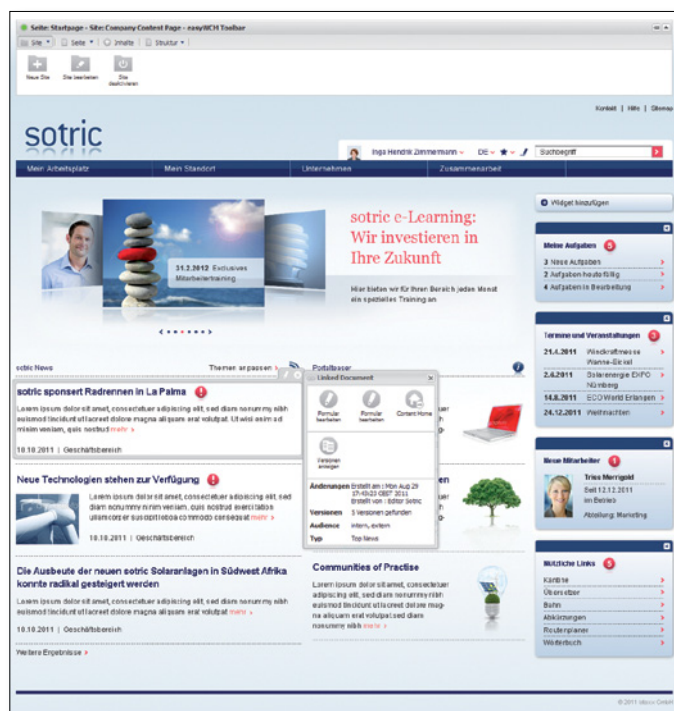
Seite: Startpage - Site: Company Contest Page - easyWCM Toolbar

Site ▾ | Seite ▾ | Inhalte | Struktur ▾

Neue Site | Site bearbeiten | Site deaktivieren

Kontakt | Hilfe | Sitemap

sotric

Inga Hendrik Zimmermann ▾ DE ▾ Suchbegriff

Mein Arbeitsplatz | Mein Standort | Unternehmen | Zusammenarbeit

31.2.2012 Exklusives Mitarbeitertraining

sotric e-Learning: Wir investieren in Ihre Zukunft

Hier bieten wir für Ihren Bereich jeden Monat ein spezielles Training an

Widget hinzufügen

Meine Aufgaben 5
3 Neue Aufgaben
2 Aufgaben heute fällig
4 Aufgaben in Bearbeitung

Termine und Veranstaltungen 3
21.4.2011 Windkraftmesse Wanne-Eickel
2.6.2011 Solarenergie EXPO Nürnberg
14.8.2011 ECO World Erlangen
24.12.2011 Weihnachten

Neue Mitarbeiter 1
Trisa Merrigold
Seit 12.12.2011 im Betrieb
Abteilung: Marketing

Nützliche Links 5
Kantine
Übersetzer
Bahn
Abkürzungen
Routenplaner
Wörterbuch

sotric News Themen anpassen

Portalbasar

sotric sponsert Radrennen in La Palma
Lorem ipsum dolor sit amet, consectetuer adipiscing elit, sed diam nonummy nibh euismod tincidunt ut laoreet dolore magna aliquam erat volutpat. Ut wisi enim ad minim veniam, quis nostrud mehr
10.10.2011 | Geschäftsbereich

Linked Document
Formular bearbeiten | Formular bearbeiten | Content Home
Versionen anzeigen
Änderungen Erstellt am: Mon Aug 29 17:43:23 CEST 2011 Erstellt von: Editor Sotric
Versionen 5 Versionen gefunden
Audience intern, extern
Typ Top News

Neue Technologien stehen zur Verfügung
Lorem ipsum dolor sit amet, consectetuer adipiscing elit, sed diam nonummy nibh veniam, quis nostrud exerci tation ullamcorper suscipit lobortis commodo consequat mehr
10.10.2011 | Geschäftsbereich

Die Ausbeute der neuen sotric Solaranlagen in Südwest Afrika konnte radikal gesteigert werden
Lorem ipsum dolor sit amet, consectetuer adipiscing elit, sed diam nonummy nibh euismod tincidunt ut laoreet dolore magna aliquam erat volutpat mehr
10.10.2011 | Geschäftsbereich

Communities of Practise
Lorem ipsum dolor sit amet, consectetuer adipiscing elit, sed diam nonummy nibh euismod tincidunt ut laoreet dolore magna aliquam erat volutpat sed diam nonummy nibh mehr

Weitere Ergebnisse

© 2011 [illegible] GmbH